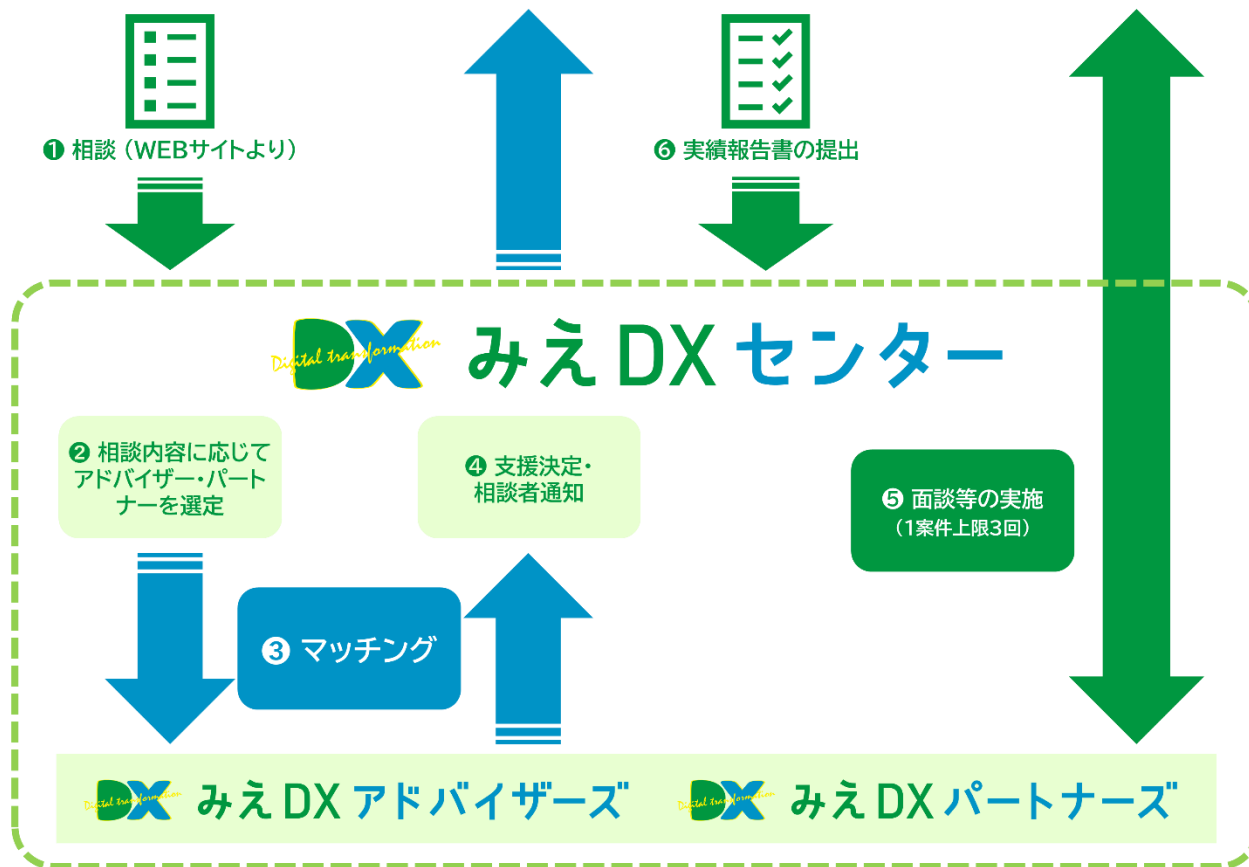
❶ 相談（WEBサイトより）

❻ 実績報告書の提出

DX Digital transformation みえDXセンター

❷ 相談内容に応じてアドバイザー・パートナーを選定

❹ 支援決定・相談者通知

❺ 面談等の実施（1案件上限3回）

❸ マッチング

DX Digital transformation みえDXアドバイザーズ

DX Digital transformation みえDXパートナーズ